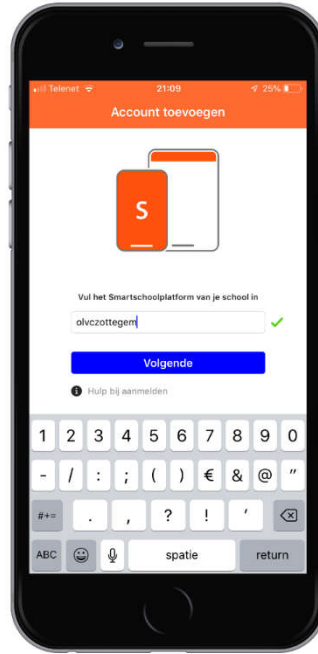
Telenet 21:09 25%

Account toevoegen

S

Vul het Smartschoolplatform van je school in

olvczottegem

Volgende

Hulp bij aanmelden

1 2 3 4 5 6 7 8 9 0

- / : ; ( ) € & @ "

#+= . , ? ! '

ABC spatie return